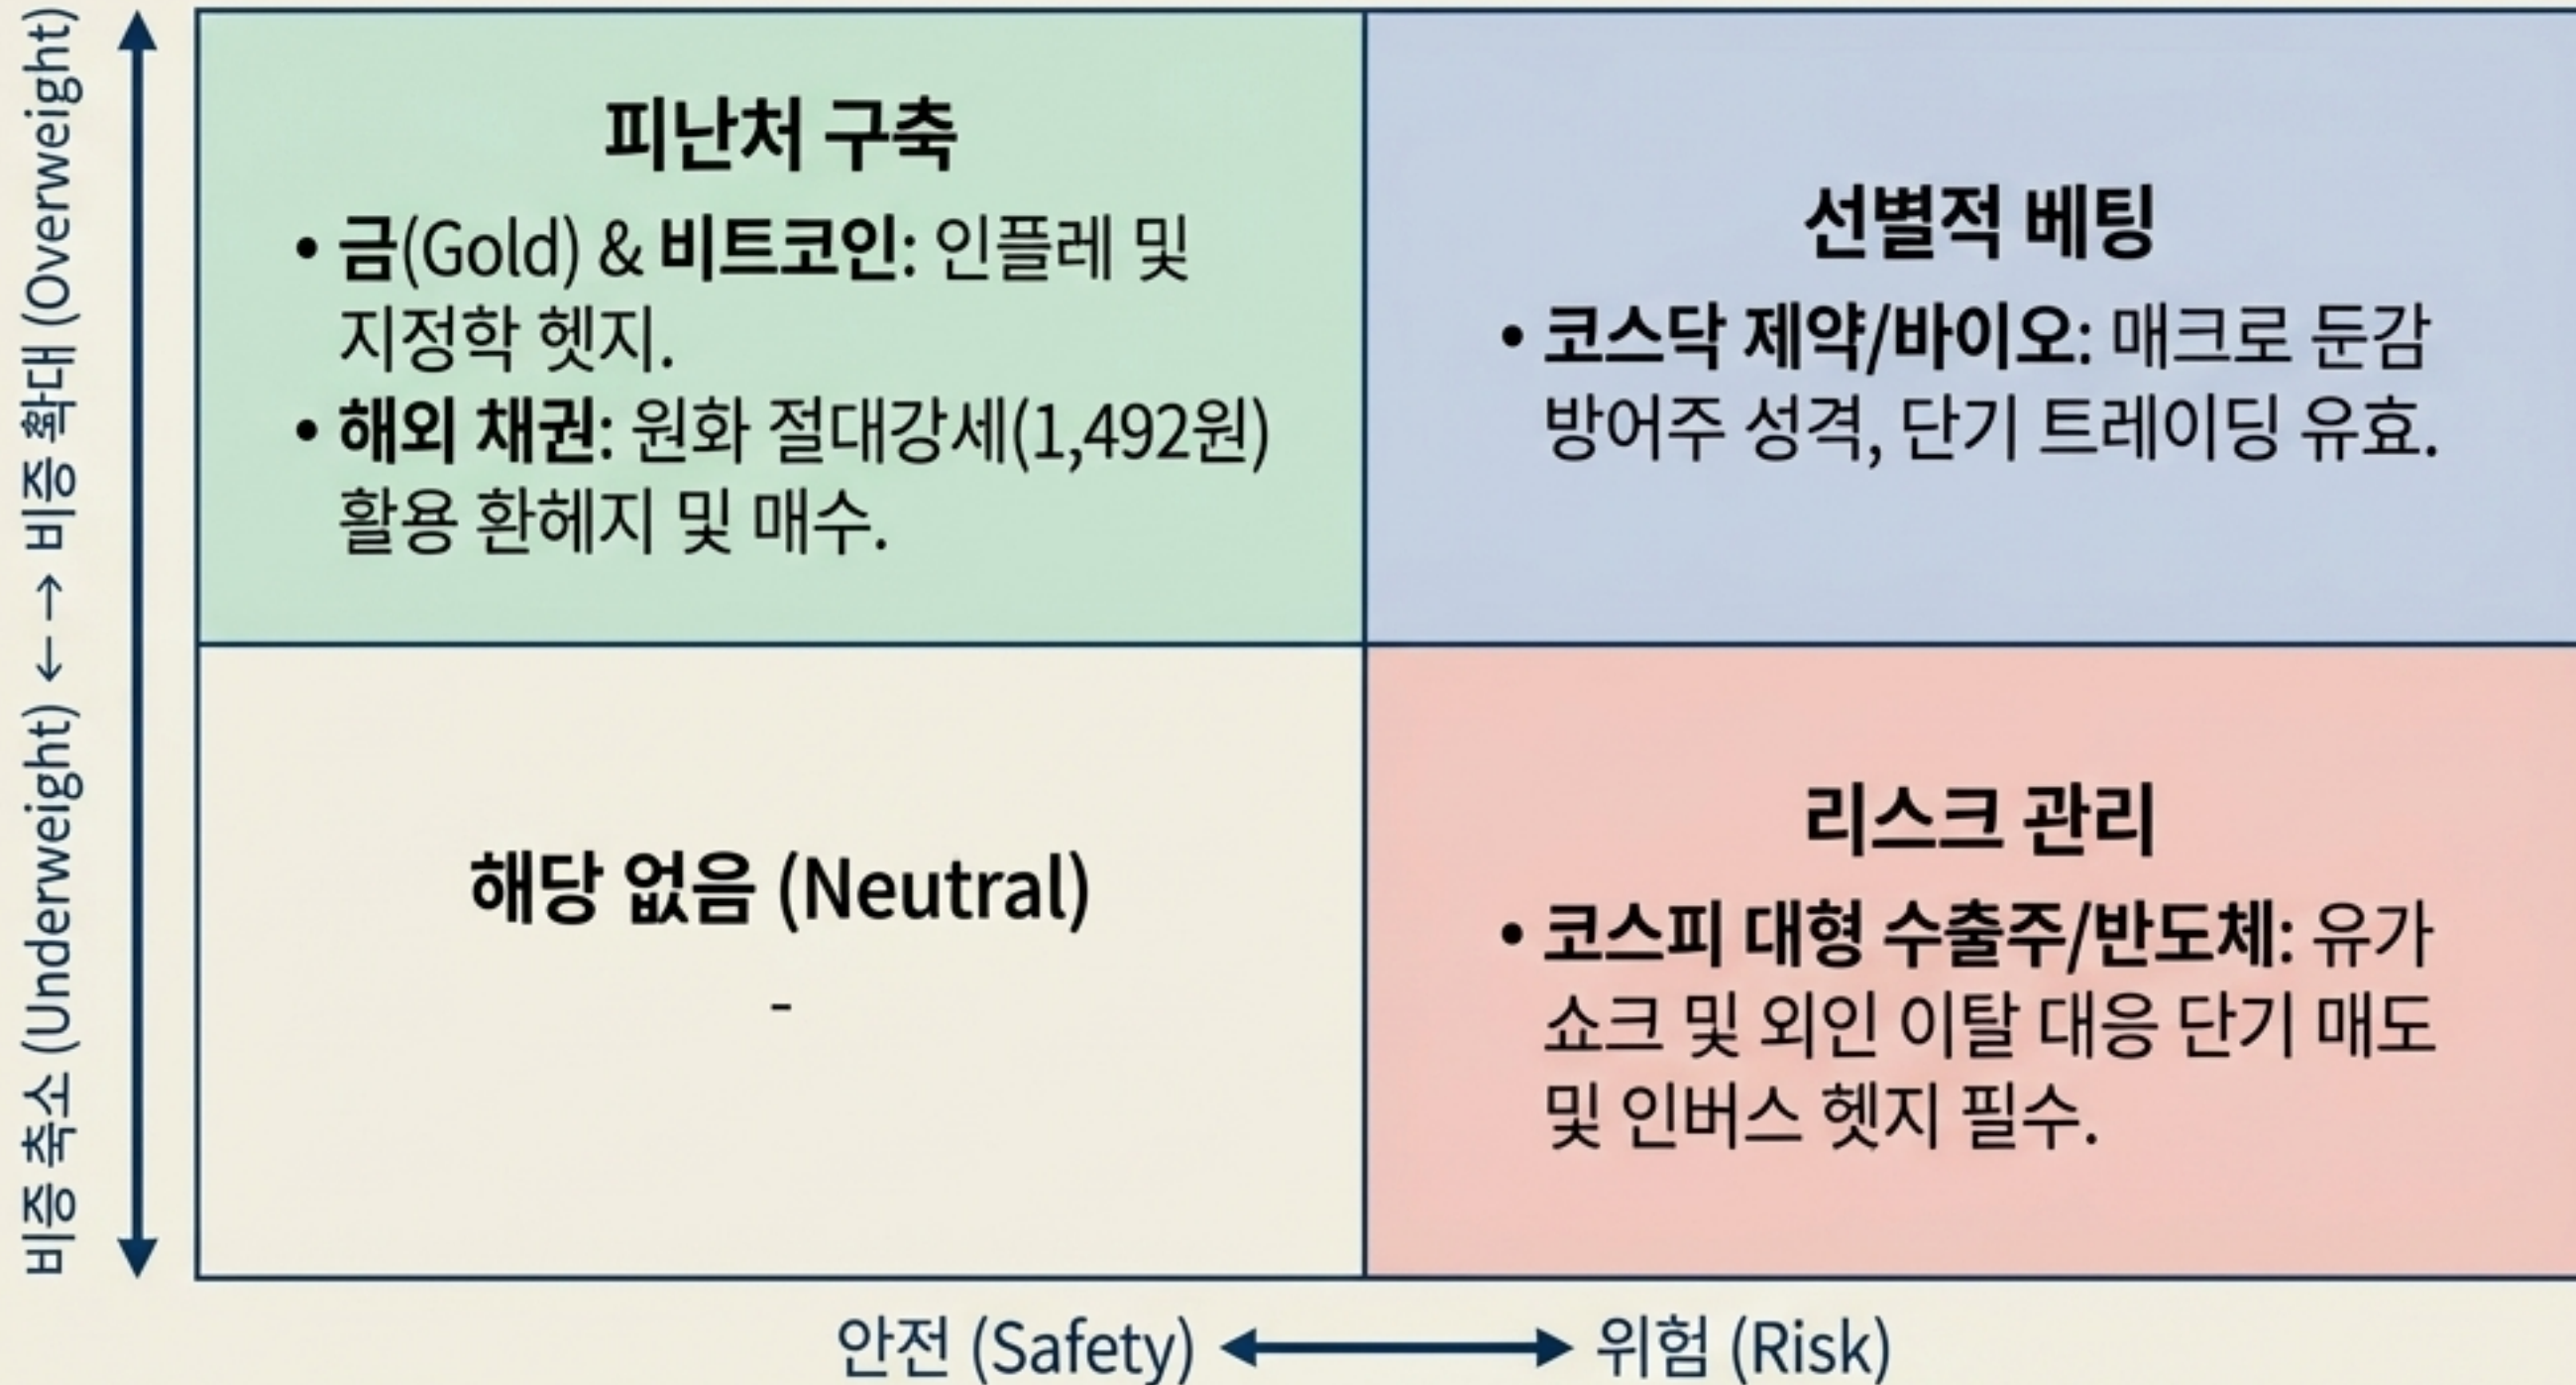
비중 축소 (Underweight) ←→ 비중 확대 (Overweight)

피난처 구축

• 금(Gold) & 비트코인: 인플레 및 지정학 헷지.

• 해외 채권: 원화 절대강세(1,492원) 활용 환헤지 및 매수.

선별적 베팅

• 코스닥 제약/바이오: 매크로 둔감 방어주 성격, 단기 트레이딩 유효.

해당 없음 (Neutral)

-

리스크 관리

• 코스피 대형 수출주/반도체: 유가 쇼크 및 외인 이탈 대응 단기 매도 및 인버스 헷지 필수.

안전 (Safety) ←→ 위험 (Risk)